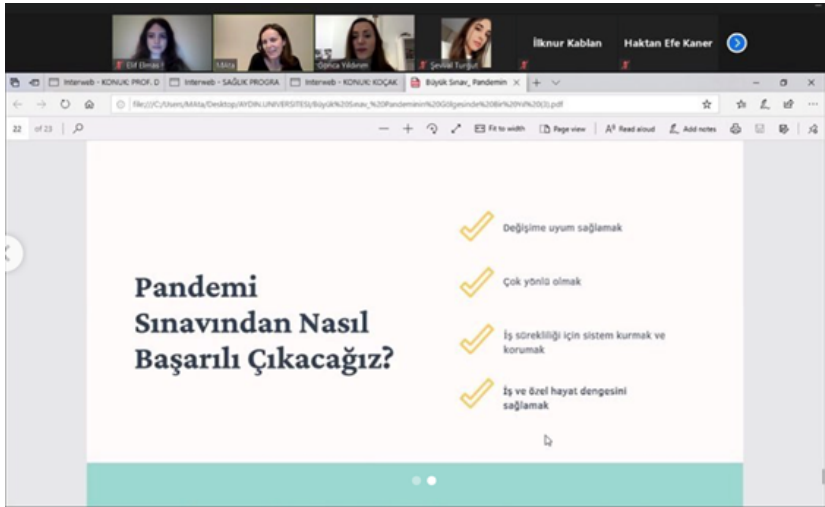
Elif Dimas

Mata

Öznca Yıldırım

Şevval Turgut

İlknur Kablan

Haktan Efe Kaner

Interweb - KONUK: PROF. D

Interweb - SAĞLIK PROGRA

Interweb - KONUK: KOÇAK

Büyük Sınav_ Pandemin

file:///C:/Users/MAta/Desktop/AYDIN.UNIVERSITESI/Büyük%20Sınav_%20Pandeminin%20Gölgesinde%20Bir%20Yıl%20(3).pdf

22 of 23

Fit to width

Page view

Read aloud

Add notes

Pandemi Sınavından Nasıl Başarılı Çıkacağız?

Değişime uyum sağlamak

Çok yönlü olmak

İş sürekliliği için sistem kurmak ve korumak

İş ve özel hayat dengesini sağlamak